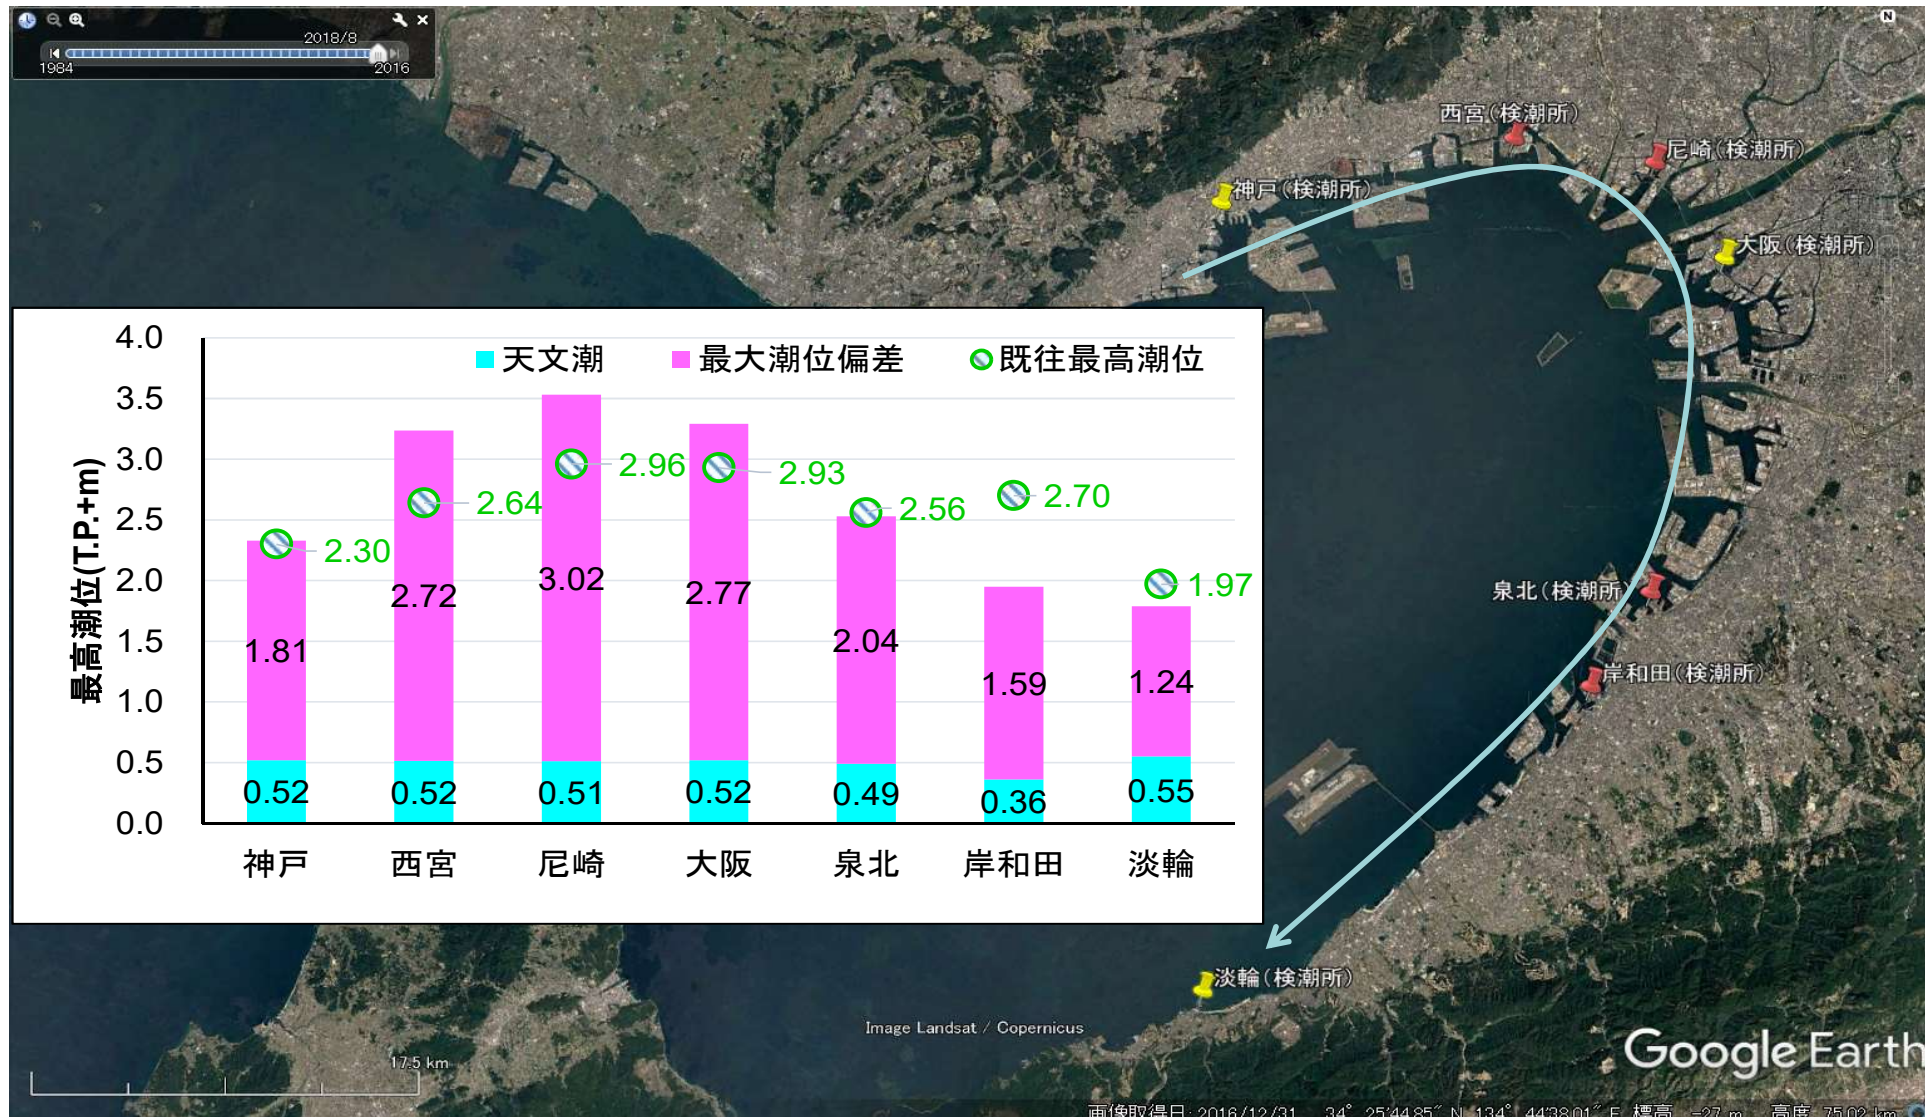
2018/8
1984
2016

西宮(検潮所)
尼崎(検潮所)
神戸(検潮所)
大阪(検潮所)
泉北(検潮所)
岸和田(検潮所)
淡輪(検潮所)

天文潮　最大潮位偏差　既往最高潮位

最高潮位(T.P.+m)

4.0
3.5
3.0
2.5
2.0
1.5
1.0
0.5
0.0

| | 神戸 | 西宮 | 尼崎 | 大阪 | 泉北 | 岸和田 | 淡輪 |
|---|---|---|---|---|---|---|---|
| 既往最高潮位 | 2.30 | 2.64 | 2.96 | 2.93 | 2.56 | 2.70 | 1.97 |
| 最大潮位偏差 | 1.81 | 2.72 | 3.02 | 2.77 | 2.04 | 1.59 | 1.24 |
| 天文潮 | 0.52 | 0.52 | 0.51 | 0.52 | 0.49 | 0.36 | 0.55 |

Image Landsat / Copernicus
17.5 km
Google Earth
画像取得日: 2016/12/31　34° 25′44.85″ N　134° 44′38.01″ E　標高 -27 m　高度 75.02 km